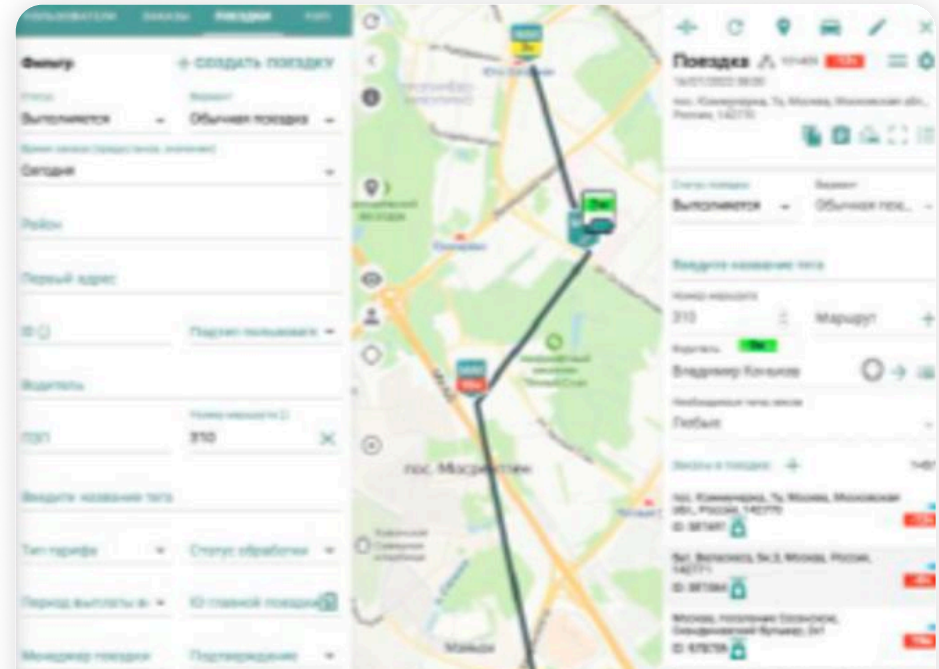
ПОЛЬЗОВАТЕЛИ ЗАКАЗЫ ПОЕЗДКИ

Фильтр
+ СОЗДАТЬ ПОЕЗДКУ

Статус
Выполняется
Вариант
Обычная поездка

Время заказа
Сегодня

Район

Первый адрес

ID
Подгрп пользователя

Водитель

Номер маршрута
310

Введите название тега

Тип тарифа
Статус обработки

Период выплаты
ID главной поездки

Менеджер поездки
Подтверждение

пос. Мосрентген

Поездка
Статус поездки
Выполняется
Вариант
Обычная поез...

Введите название тега

Номер маршрута
310
Маршрут

Водитель
Владимир Конаков

Любые

Заказы в поездке +

Москва